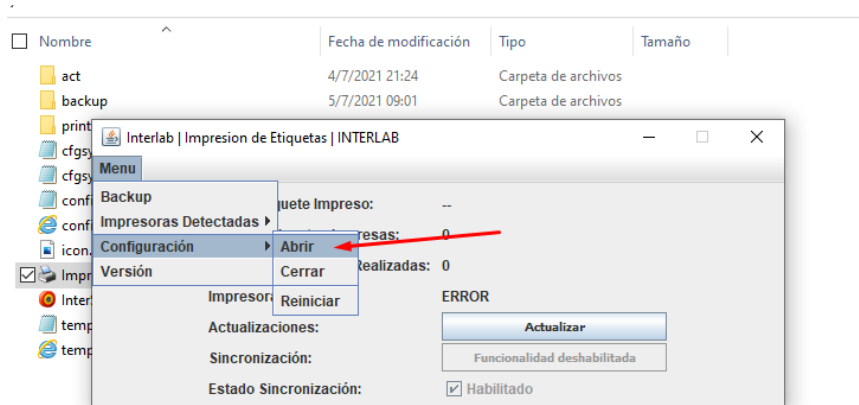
Nombre | Fecha de modificación | Tipo | Tamaño

act | 4/7/2021 21:24 | Carpeta de archivos
backup | 5/7/2021 09:01 | Carpeta de archivos
print
cfgsy
cfgsy
confi
confi
icon.
Impr
Interl
temp
temp

Interlab | Impresion de Etiquetas | INTERLAB

Menu

Backup
Impresoras Detectadas
Configuración
Versión

Abrir
Cerrar
Reiniciar

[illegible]quete Impreso: --
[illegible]resas: 0
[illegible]Realizadas: 0
Impresora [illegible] ERROR
Actualizaciones: Actualizar
Sincronización: Funcionalidad deshabilitada
Estado Sincronización: Habilitado